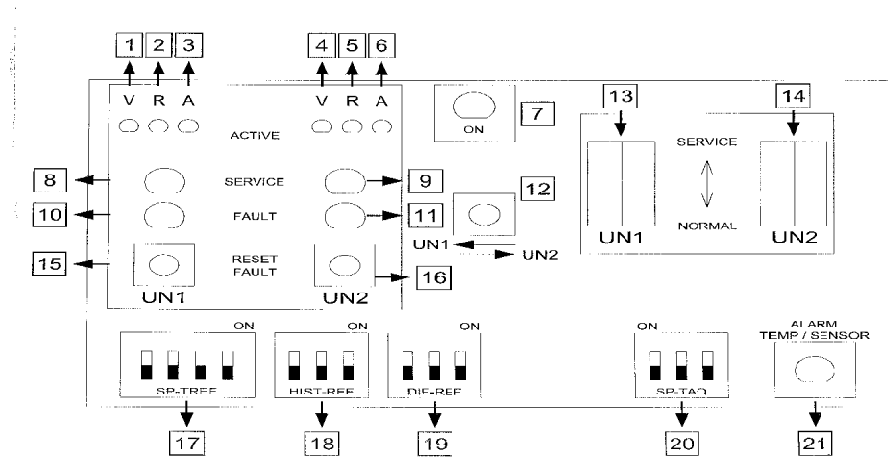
1 2 3

V R A

ACTIVE

4 5 6

V R A

ON

7

13

14

SERVICE

NORMAL

UN1

UN2

8

SERVICE

9

10

FAULT

11

12

UN1

UN2

15

RESET FAULT

16

UN1

UN2

ON

SP-TREF

ON

HIST-REF

ON

DIF-REF

ON

SP-TAQ

ALARM TEMP / SENSOR

17

18

19

20

21